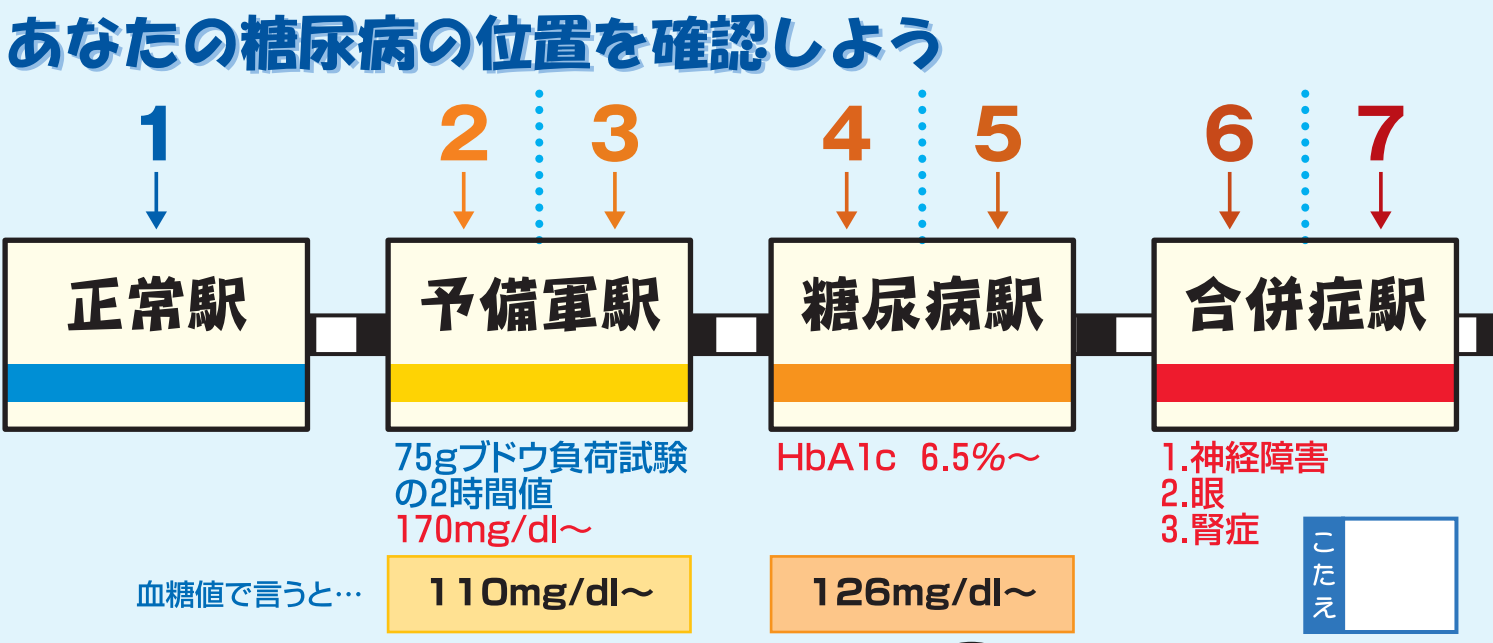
あなたの糖尿病の位置を確認しよう

1 2 3 4 5 6 7

正常駅

予備軍駅

糖尿病駅

合併症駅

75gブドウ負荷試験の2時間値
170mg/dl～

HbA1c 6.5%～

1.神経障害
2.眼
3.腎症

血糖値で言うと…

110mg/dl～

126mg/dl～

こたえ